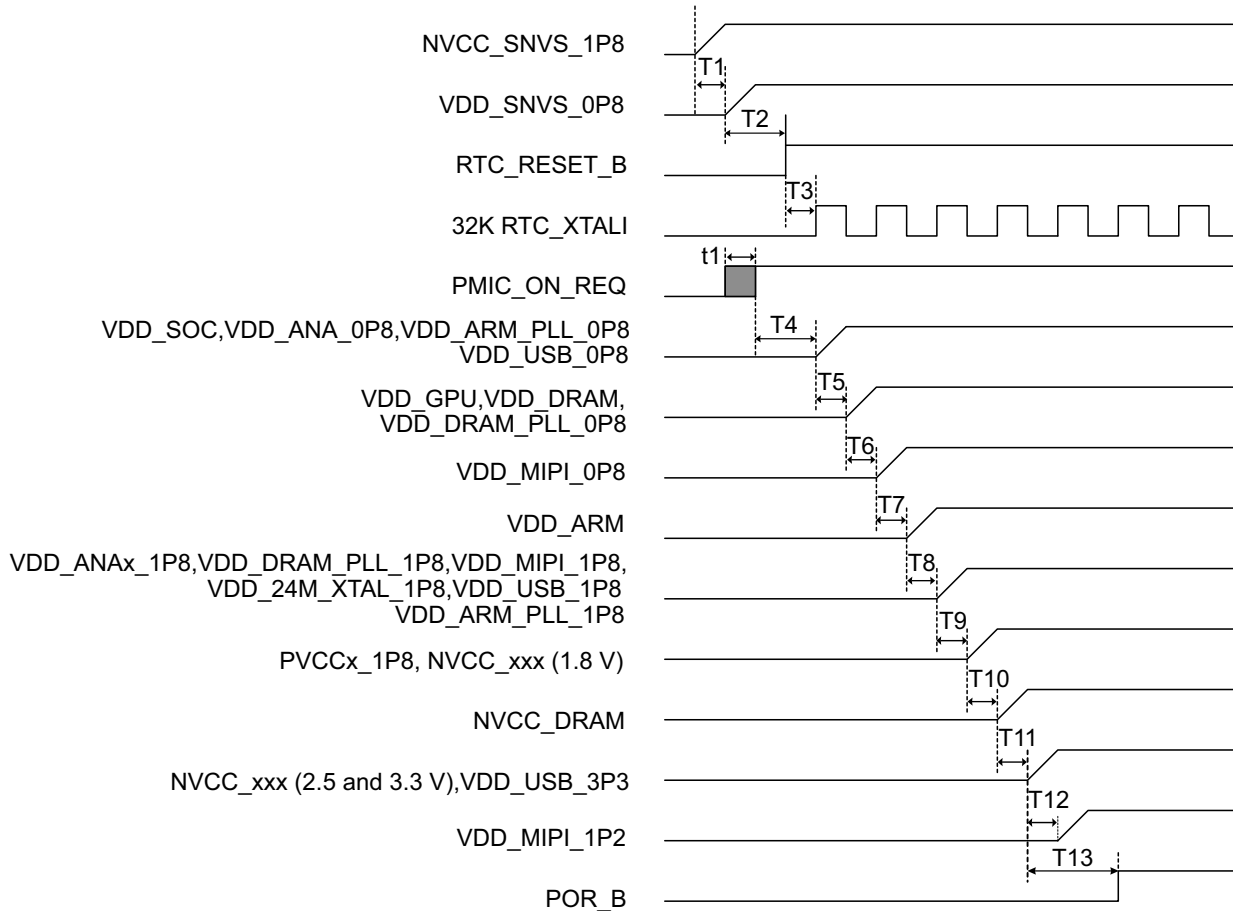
NVCC_SNVS_1P8

T1

VDD_SNVS_0P8

T2

RTC_RESET_B

T3

32K RTC_XTALI

t1

PMIC_ON_REQ

VDD_SOC,VDD_ANA_0P8,VDD_ARM_PLL_0P8
VDD_USB_0P8

T4

VDD_GPU,VDD_DRAM,
VDD_DRAM_PLL_0P8

T5

VDD_MIPI_0P8

T6

VDD_ARM

T7

VDD_ANAx_1P8,VDD_DRAM_PLL_1P8,VDD_MIPI_1P8,
VDD_24M_XTAL_1P8,VDD_USB_1P8
VDD_ARM_PLL_1P8

T8

T9

PVCCx_1P8, NVCC_xxx (1.8 V)

T10

NVCC_DRAM

T11

NVCC_xxx (2.5 and 3.3 V),VDD_USB_3P3

T12

VDD_MIPI_1P2

T13

POR_B